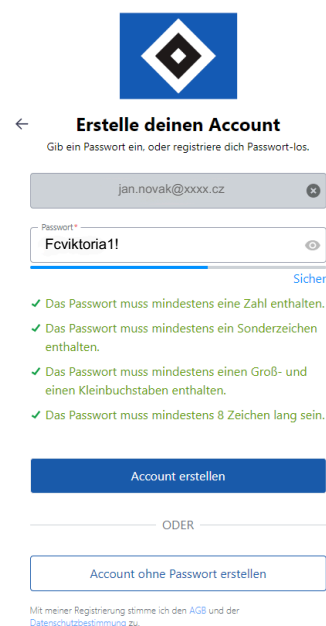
←

Erstelle deinen Account

Gib ein Passwort ein, oder registriere dich Passwort-los.

jan.novak@xxxx.cz

Passwort*

Fcviktoria1!

Sicher

✓ Das Passwort muss mindestens eine Zahl enthalten.

✓ Das Passwort muss mindestens ein Sonderzeichen enthalten.

✓ Das Passwort muss mindestens einen Groß- und einen Kleinbuchstaben enthalten.

✓ Das Passwort muss mindestens 8 Zeichen lang sein.

Account erstellen

ODER

Account ohne Passwort erstellen

Mit meiner Registrierung stimme ich den AGB und der Datenschutzbestimmung zu.